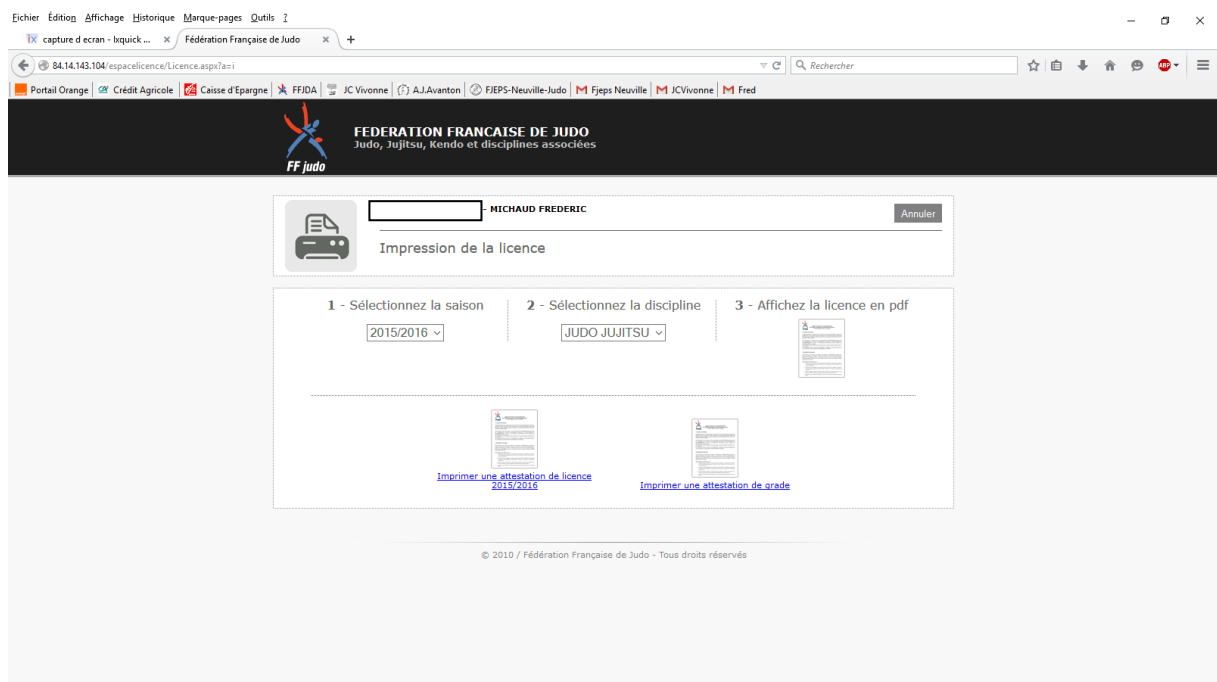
Fichier Édition Affichage Historique Marque-pages Outils ?

capture d ecran - Ixquick ... ×
Fédération Française de Judo ×
+

84.14.143.104/espacelicence/Licence.aspx?a=i

Rechercher

Portail Orange | Crédit Agricole | Caisse d'Epargne | FFJDA | JC Vivonne | A.J.Avanton | FJEPS-Neuville-Judo | Fjeps Neuville | JCVivonne | Fred

FF judo

FEDERATION FRANCAISE DE JUDO
Judo, Jujitsu, Kendo et disciplines associées

- MICHAUD FREDERIC

Annuler

Impression de la licence

1 - Sélectionnez la saison

2015/2016

2 - Sélectionnez la discipline

JUDO JUJITSU

3 - Affichez la licence en pdf

Imprimer une attestation de licence 2015/2016

Imprimer une attestation de grade

© 2010 / Fédération Française de Judo - Tous droits réservés